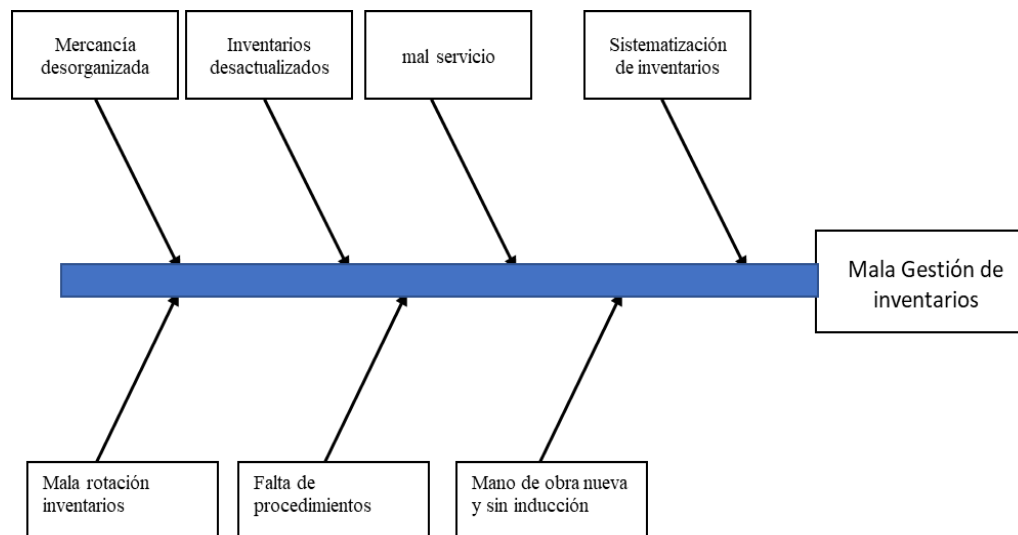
Mercancía desorganizada

Inventarios desactualizados

mal servicio

Sistematización de inventarios

Mala Gestión de inventarios

Mala rotación inventarios

Falta de procedimientos

Mano de obra nueva y sin inducción